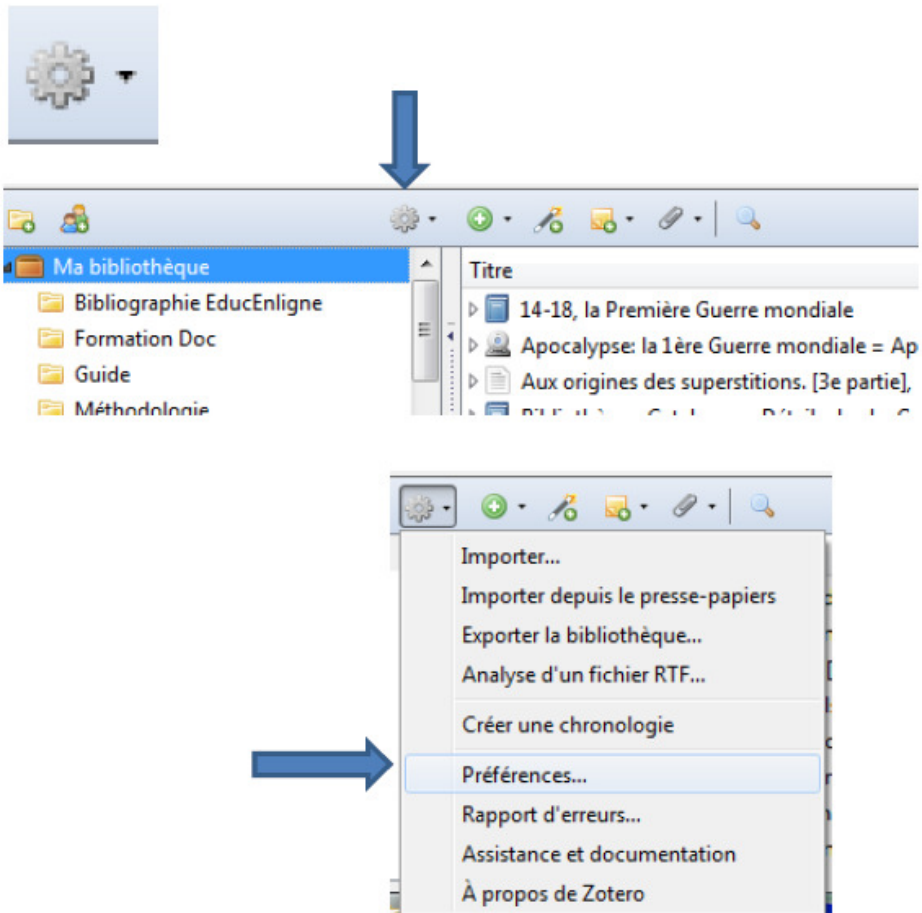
Ma bibliothèque
Bibliographie EducEnligne
Formation Doc
Guide
Méthodologie

Titre
14-18, la Première Guerre mondiale
Apocalypse: la 1ère Guerre mondiale = Ap
Aux origines des superstitions. [3e partie],
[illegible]

Importer...
Importer depuis le presse-papiers
Exporter la bibliothèque...
Analyse d'un fichier RTF...
Créer une chronologie
Préférences...
Rapport d'erreurs...
Assistance et documentation
À propos de Zotero